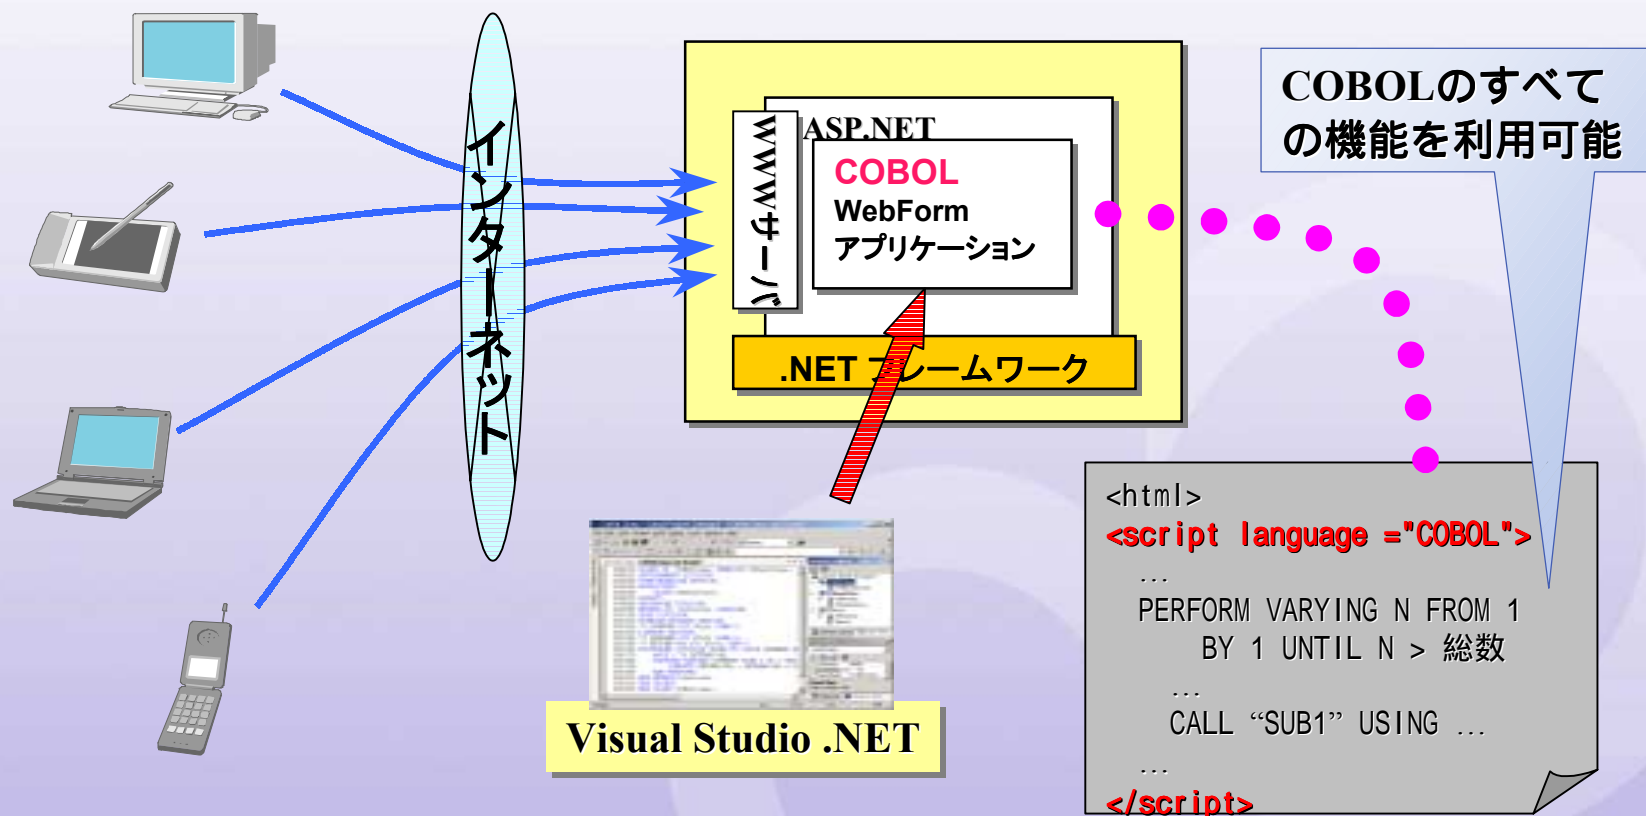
インターネット

WWWサーバ

ASP.NET

COBOL
WebForm
アプリケーション

.NET フレームワーク

Visual Studio .NET

COBOLのすべての機能を利用可能

<html>
<script language ="COBOL">
...
PERFORM VARYING N FROM 1
BY 1 UNTIL N > 総数
...
CALL “SUB1” USING ...
...
</script>